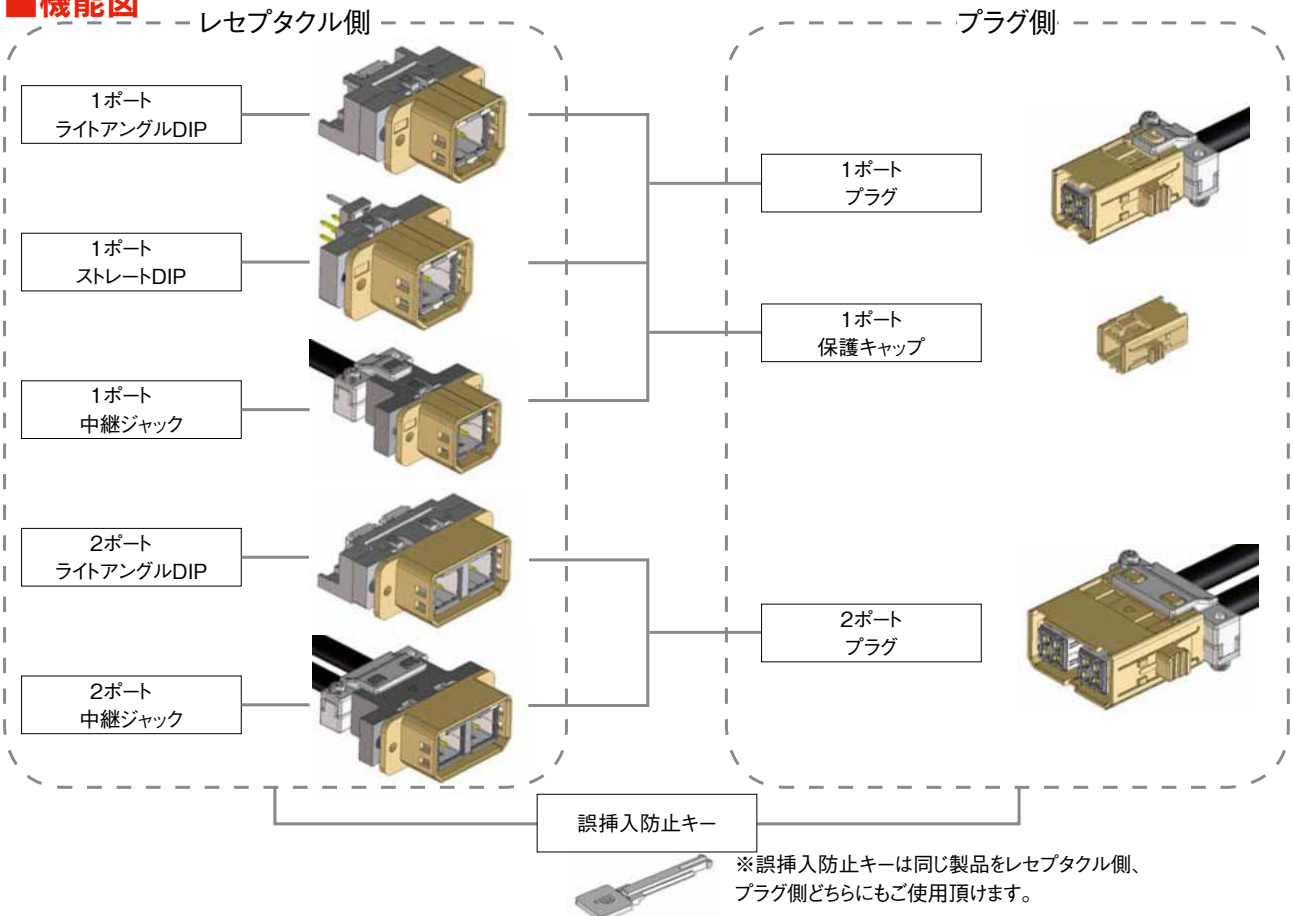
■機能図

レセプタクル側

1ポート
ライトアングルDIP

1ポート
ストレートDIP

1ポート
中継ジャック

2ポート
ライトアングルDIP

2ポート
中継ジャック

プラグ側

1ポート
プラグ

1ポート
保護キャップ

2ポート
プラグ

誤挿入防止キー

※誤挿入防止キーは同じ製品をレセプタクル側、プラグ側どちらにもご使用頂けます。